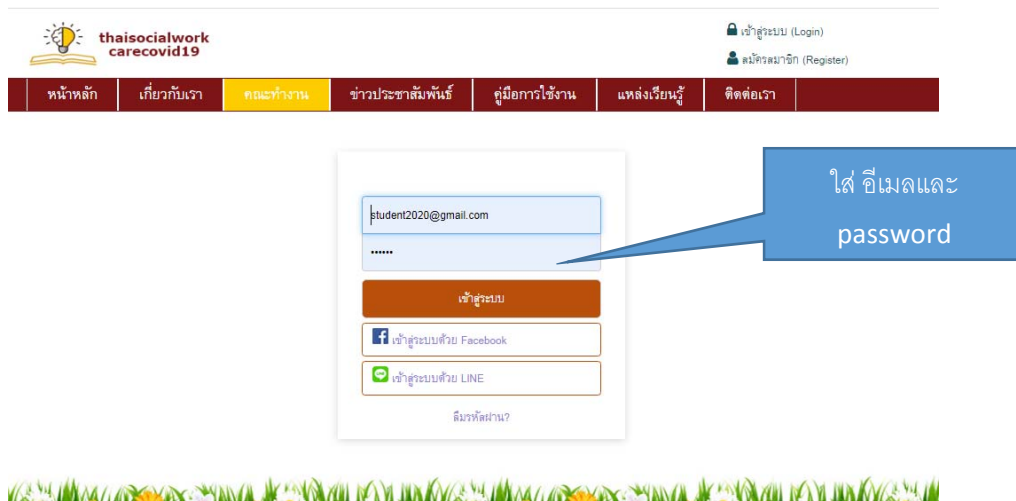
thaisocialwork carecovid19

เข้าสู่ระบบ (Login)

สมัครสมาชิก (Register)

หน้าหลัก | เกี่ยวกับเรา | คณะทำงาน | ข่าวประชาสัมพันธ์ | คู่มือการใช้งาน | แหล่งเรียนรู้ | ติดต่อเรา

student2020@gmail.com

••••••

เข้าสู่ระบบ

เข้าสู่ระบบด้วย Facebook

เข้าสู่ระบบด้วย LINE

ลืมรหัสผ่าน?

ใส่ อีเมลและ password